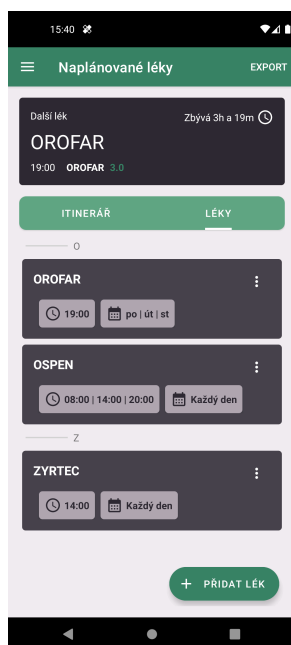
15:40

Naplánované léky

EXPORT

Další lék

Zbývá 3h a 19m

OROFAR

19:00 OROFAR 3.0

ITINERÁŘ

LÉKY

O

OROFAR

19:00

po | út | st

OSPEN

08:00 | 14:00 | 20:00

Každý den

Z

ZYRTEC

14:00

Každý den

+ PŘIDAT LÉK